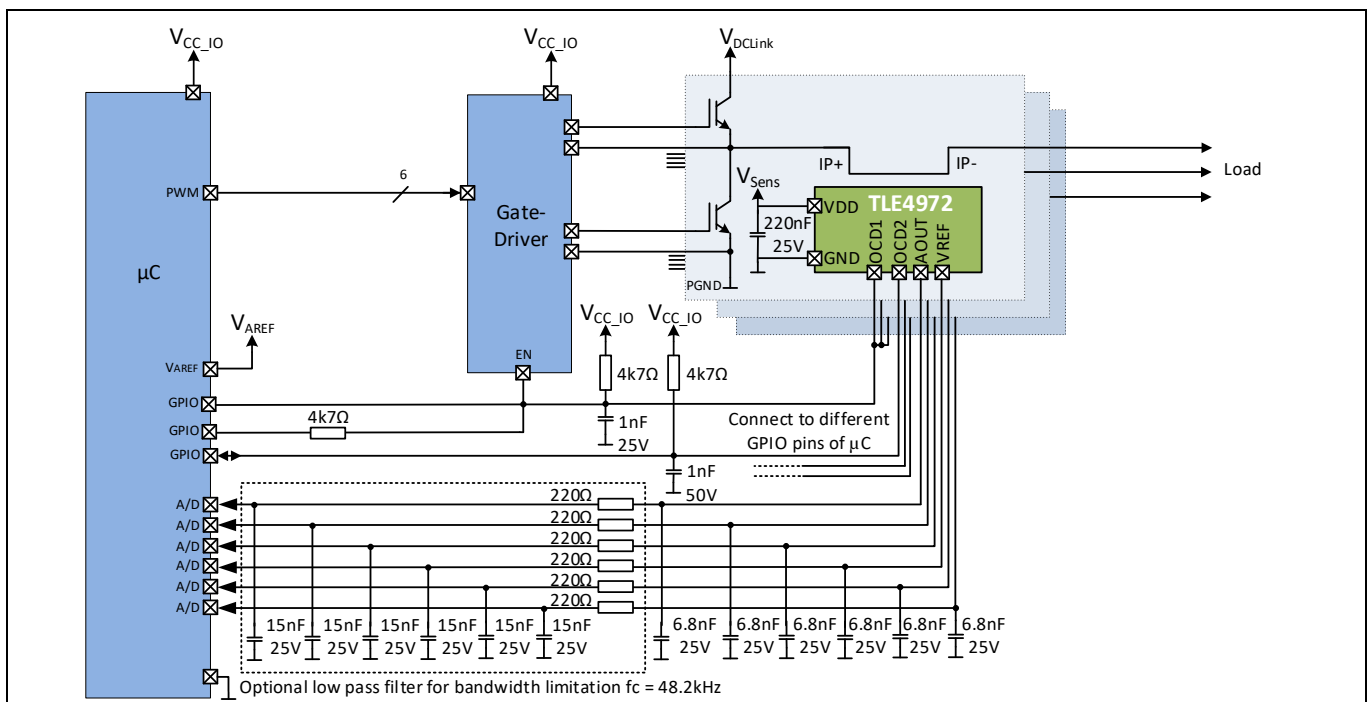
$V_{CC\_IO}$

$V_{CC\_IO}$

$V_{DCLink}$

PWM

6

Gate-Driver

IP+

IP-

Load

$V_{Sens}$

TLE4972

VDD

220nF 25V

GND

OCD1

OCD2

AOUT

VREF

PGND

μC

$V_{AREF}$

VAREF

EN

$V_{CC\_IO}$

$V_{CC\_IO}$

4k7Ω

4k7Ω

GPIO

GPIO

GPIO

4k7Ω

1nF 25V

Connect to different GPIO pins of μC

1nF 50V

A/D

A/D

A/D

A/D

A/D

A/D

220Ω

220Ω

220Ω

220Ω

220Ω

220Ω

15nF 25V

15nF 25V

15nF 25V

15nF 25V

15nF 25V

15nF 25V

6.8nF 25V

6.8nF 25V

6.8nF 25V

6.8nF 25V

6.8nF 25V

6.8nF 25V

Optional low pass filter for bandwidth limitation fc = 48.2kHz